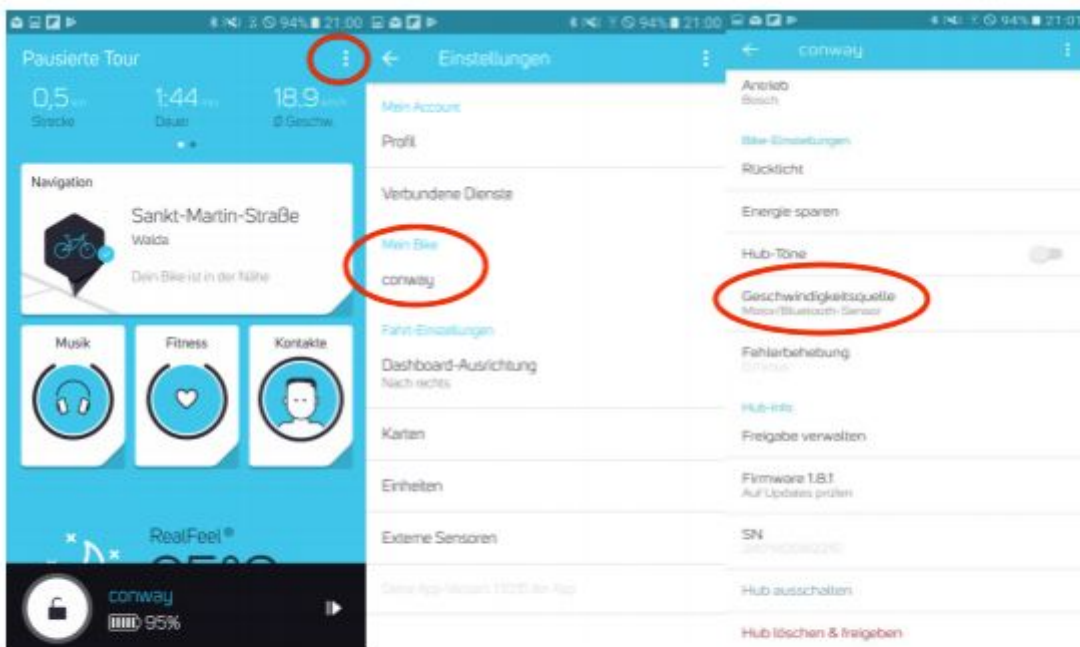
94% 21:00

Pausierte Tour

0,5 km
Strecke

1:44 min
Dauer

18.9 km/h
Ø Geschw.

Navigation

Sankt-Martin-Straße
Walda

Dein Bike ist in der Nähe

Musik

Fitness

Kontakte

RealFeel®

conway
95%

94% 21:00

Einstellungen

Mein Account

Profil

Verbundene Dienste

Mein Bike

conway

Fahrt-Einstellungen

Dashboard-Ausrichtung
Nach rechts

Karten

Einheiten

Externe Sensoren

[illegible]

94% 21:01

conway

Antrieb
Bosch

Bike-Einstellungen

Rücklicht

Energie sparen

Hub-Töne

Geschwindigkeitsquelle
Motor/Bluetooth-Sensor

Fehlerbehebung
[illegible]

Hub-Info

Freigabe verwalten

Firmware 1.8.1
Auf Updates prüfen

SN
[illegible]

Hub ausschalten

Hub löschen & freigeben